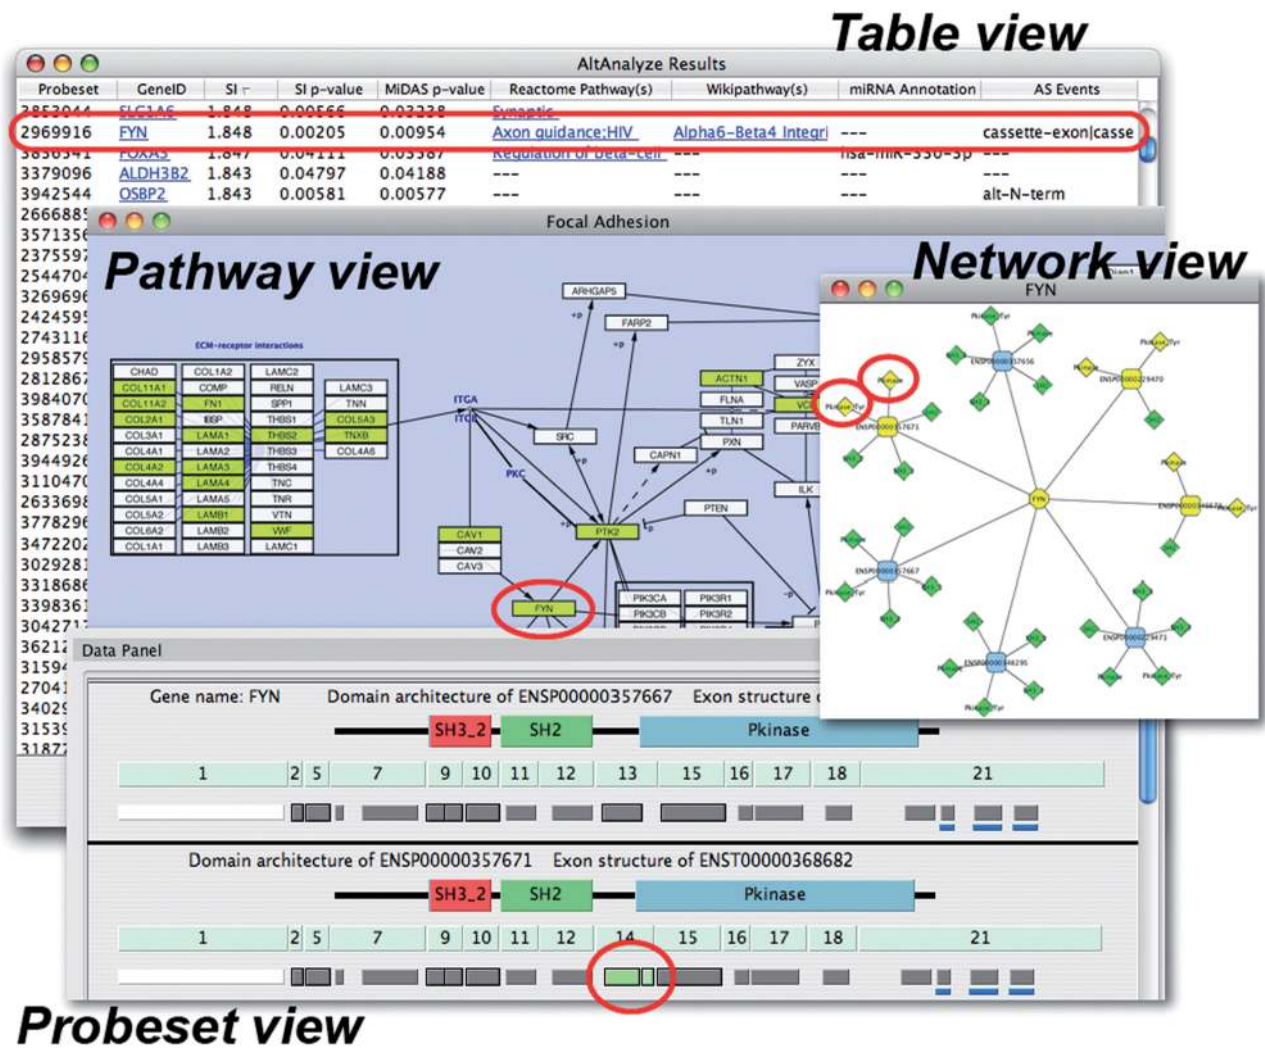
Table view

AltAnalyze Results

| Probeset | GeneID | SI | SI p-value | MiDAS p-value | Reactome Pathway(s) | Wikipathway(s) | miRNA Annotation | AS Events |
|---|---|---|---|---|---|---|---|---|
| 3853044 | SLC1A6 | 1.848 | 0.00566 | 0.03238 | Synaptic | | | |
| 2969916 | FYN | 1.848 | 0.00205 | 0.00954 | Axon guidance;HIV | Alpha6-Beta4 Integri | --- | cassette-exon\|casse |
| 3830341 | FOXA3 | 1.847 | 0.04111 | 0.03587 | Regulation of beta-cell | --- | hsa-miR-330-3p | --- |
| 3379096 | ALDH3B2 | 1.843 | 0.04797 | 0.04188 | --- | --- | --- | --- |
| 3942544 | OSBP2 | 1.843 | 0.00581 | 0.00577 | --- | --- | --- | alt-N-term |
| 2666885 | | | | | | | | |
| 3571356 | | | | | | | | |
| 2375597 | | | | | | | | |
| 2544704 | | | | | | | | |
| 3269696 | | | | | | | | |
| 2424595 | | | | | | | | |
| 2743116 | | | | | | | | |
| 2958579 | | | | | | | | |
| 2812867 | | | | | | | | |
| 3984070 | | | | | | | | |
| 3587841 | | | | | | | | |
| 2875238 | | | | | | | | |
| 3944926 | | | | | | | | |
| 3110470 | | | | | | | | |
| 2633698 | | | | | | | | |
| 3778296 | | | | | | | | |
| 3472202 | | | | | | | | |
| 3029281 | | | | | | | | |
| 3318686 | | | | | | | | |
| 3398361 | | | | | | | | |
| 3042717 | | | | | | | | |
| 36212 | | | | | | | | |
| 31594 | | | | | | | | |
| 27041 | | | | | | | | |
| 34029 | | | | | | | | |
| 31539 | | | | | | | | |
| 31877 | | | | | | | | |

Focal Adhesion

Pathway view

ECM-receptor interactions

CHAD COL1A2 LAMC2 COL11A1 COMP RELN LAMC3 COL11A2 FN1 SPP1 TNN COL2A1 IBSP THBS1 COL5A3 COL3A1 LAMA1 THBS2 TNXB COL4A1 LAMA2 THBS3 COL4A6 COL4A2 LAMA3 THBS4 COL4A4 LAMA4 TNC COL5A1 LAMA5 TNR COL5A2 LAMB1 VTN COL6A2 LAMB2 VWF COL1A1 LAMB3 LAMC1

ARHGAP5 FARP2 ZYX VASP ACTN1 FLNA VCL TLN1 PARVB PXN ITGA SRC CAPN1 PKC PTK2 PTEN ILK CAV1 CAV2 CAV3 FYN PIK3CA PIK3R1 PIK3CB PIK3R2 +p +p +p +p +p -p

Network view

FYN

ENSP00000357656 ENSP00000229470 ENSP00000357671 FYN ENSP00000346671 ENSP00000357667 ENSP00000346295 ENSP00000229471 Pkinase Pkinase_Tyr SH2 SH3_1 SH3_2

Data Panel

Gene name: FYN Domain architecture of ENSP00000357667 Exon structure o

SH3_2 SH2 Pkinase

1 2 5 7 9 10 11 12 13 15 16 17 18 21

Domain architecture of ENSP00000357671 Exon structure of ENST00000368682

SH3_2 SH2 Pkinase

1 2 5 7 9 10 11 12 14 15 16 17 18 21

Probeset view